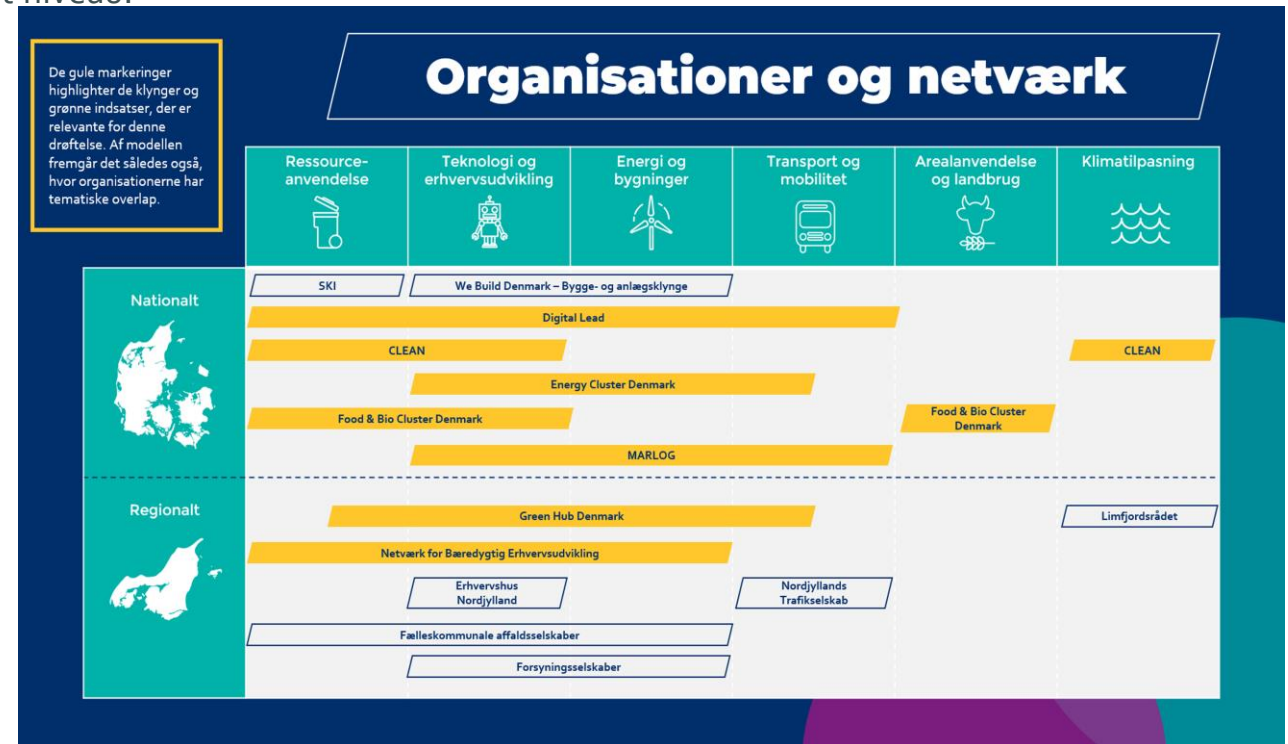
t niveau.

De gule markeringer highlighter de klynger og grønne indsatser, der er relevante for denne drøftelse. Af modellen fremgår det således også, hvor organisationerne har tematiske overlap.

Organisationer og netværk

| | Ressource-anvendelse | Teknologi og erhvervsudvikling | Energi og bygninger | Transport og mobilitet | Arealanvendelse og landbrug | Klimatilpasning |
|---|---|---|---|---|---|---|

Nationalt

SKI

We Build Denmark – Bygge- og anlægsklynge

Digital Lead

CLEAN

CLEAN

Energy Cluster Denmark

Food & Bio Cluster Denmark

Food & Bio Cluster Denmark

MARLOG

Regionalt

Green Hub Denmark

Limfjordsrådet

Netværk for Bæredygtig Erhvervsudvikling

Erhvervshus Nordjylland

Nordjyllands Trafikselskab

Fælleskommunale affaldsselskaber

Forsyningsselskaber